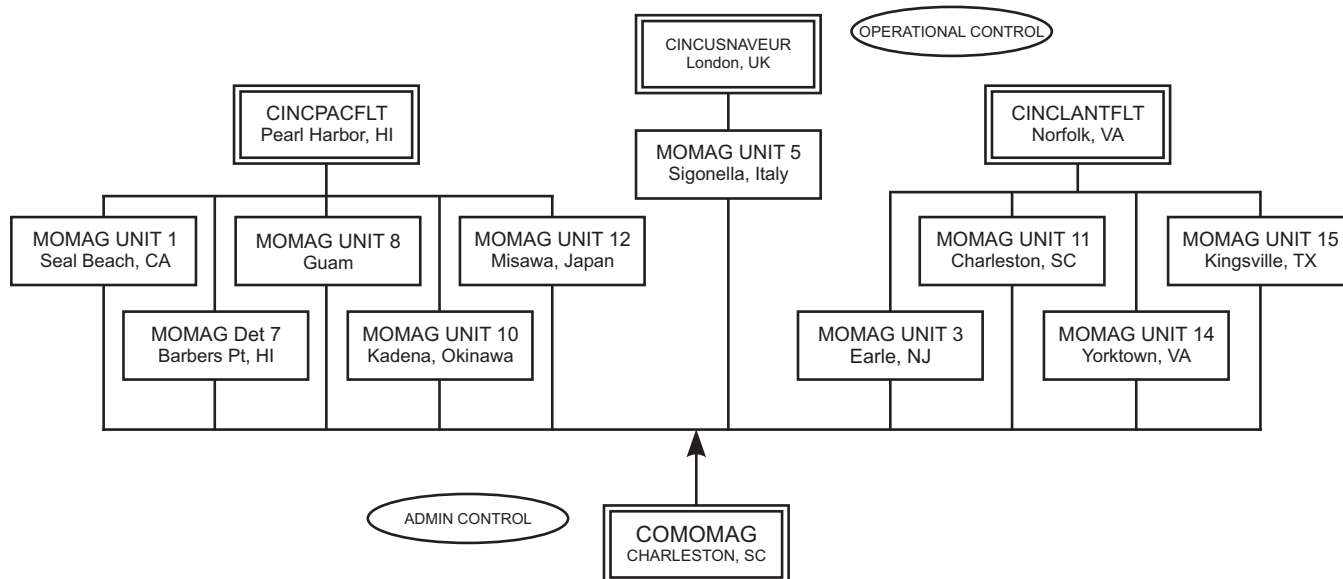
OPERATIONAL CONTROL

CINCUSNAVEUR
London, UK

CINCPACFLT
Pearl Harbor, HI

MOMAG UNIT 5
Sigonella, Italy

CINCLANTFLT
Norfolk, VA

MOMAG UNIT 1
Seal Beach, CA

MOMAG UNIT 8
Guam

MOMAG UNIT 12
Misawa, Japan

MOMAG UNIT 11
Charleston, SC

MOMAG UNIT 15
Kingsville, TX

MOMAG Det 7
Barbers Pt, HI

MOMAG UNIT 10
Kadena, Okinawa

MOMAG UNIT 3
Earle, NJ

MOMAG UNIT 14
Yorktown, VA

ADMIN CONTROL

COMOMAG
CHARLESTON, SC